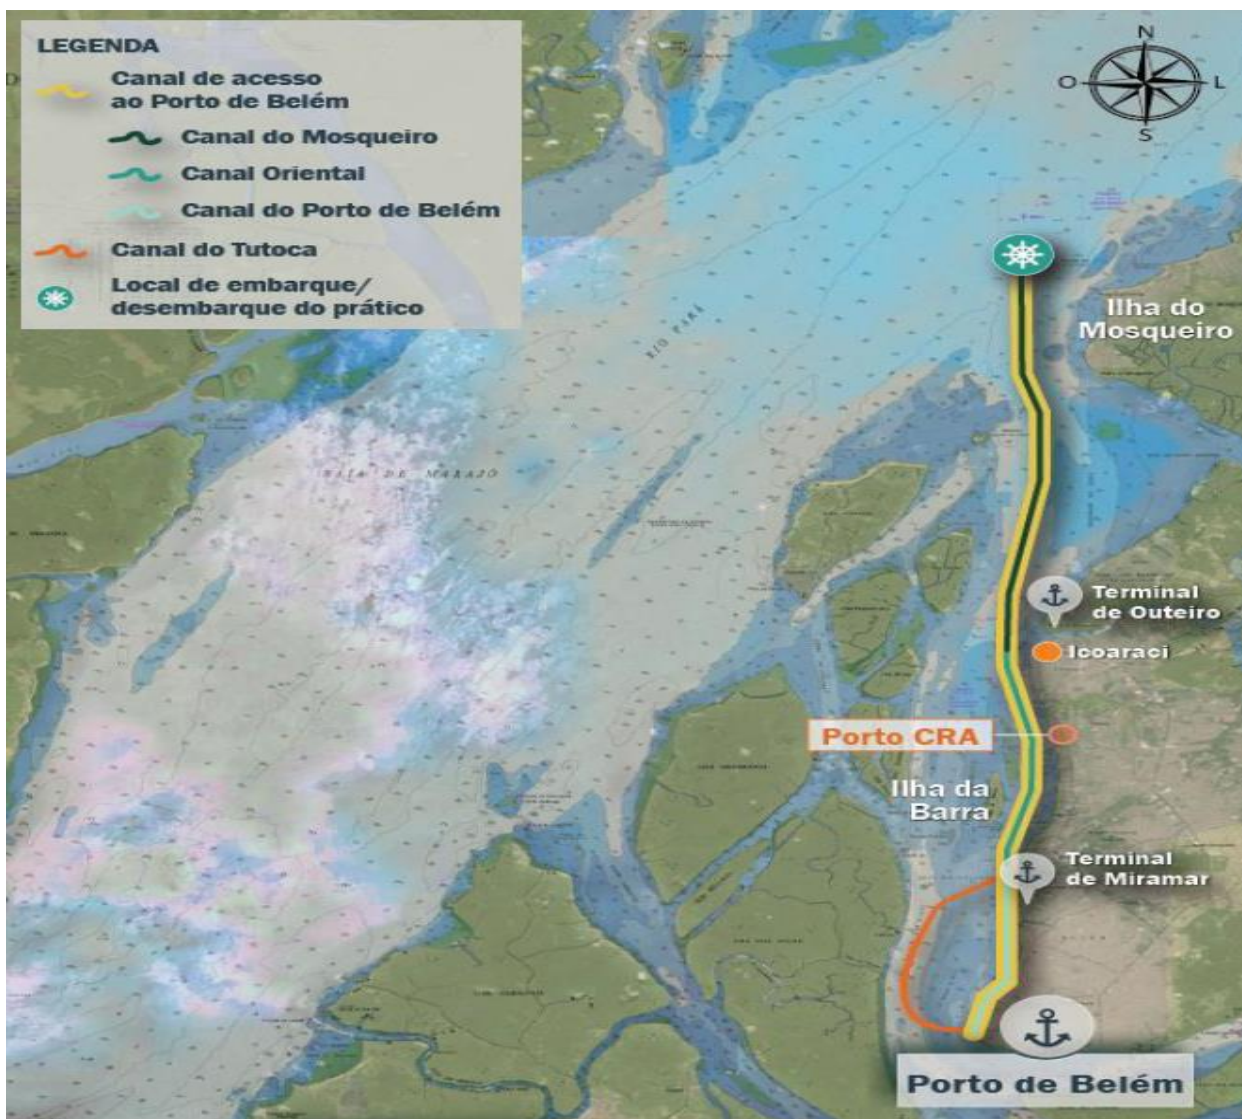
LEGENDA
Canal de acesso ao Porto de Belém
Canal do Mosqueiro
Canal Oriental
Canal do Porto de Belém
Canal do Tutoca
Local de embarque/ desembarque do prático

N
O
L
S

RIO PARÁ

BAÍA DE MARAJÓ

Ilha do Mosqueiro

Terminal de Outeiro

Icoaraci

Porto CRA

Ilha da Barra

Terminal de Miramar

Porto de Belém